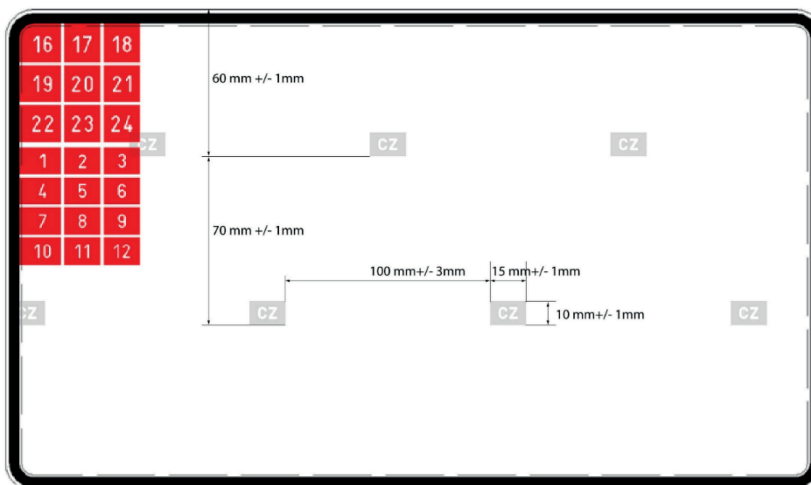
| 16 | 17 | 18 |
|---|---|---|
| 19 | 20 | 21 |
| 22 | 23 | 24 |
| 1 | 2 | 3 |
| 4 | 5 | 6 |
| 7 | 8 | 9 |
| 10 | 11 | 12 |

60 mm +/- 1mm

CZ CZ CZ

70 mm +/- 1mm

100 mm+/- 3mm

15 mm+/- 1mm

CZ CZ CZ CZ

10 mm+/- 1mm